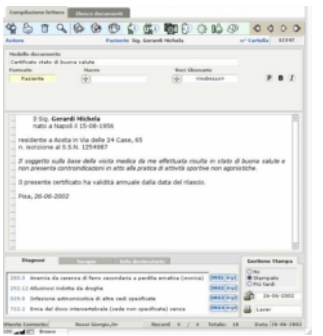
Compilazione lettera | Elenco documenti

Autore | Paziente Sig. Gerardi Michela | n° Cartella 12345

Modello documento
Certificato stato di buona salute
Formulato | Nome | Dest/Intestato
Paziente | | medesimo

Il Sig. Gerardi Michela
nato a Napoli il 15-08-1956

residente a Aosta in Via delle 24 Case, 65
n. iscrizione al S.S.N. 1254987

Il soggetto sulla base della visita medica da me effettuata risulta in stato di buona salute e non presenta controindicazioni in atto alla pratica di attività sportive non agonistiche.

Il presente certificato ha validità annuale dalla data del rilascio.

Pisa, 26-06-2002

Diagnosi | Terapie | Info diedettaglio

285.3 Anemia da carenza di ferro secondaria a perdita ematica (cronica)
292.12 Allucinosi indotta da droghe
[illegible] Infezione antimicrobica di altre sedi specificate
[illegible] Erria del dovo intervertebrale (sede non specificata) senza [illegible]

Gestione Stampa
No
Stampato
Più tardi
26-06-2002
Laser

Record 4 / 4 | Totale: 10 | Data: 26-06-2002